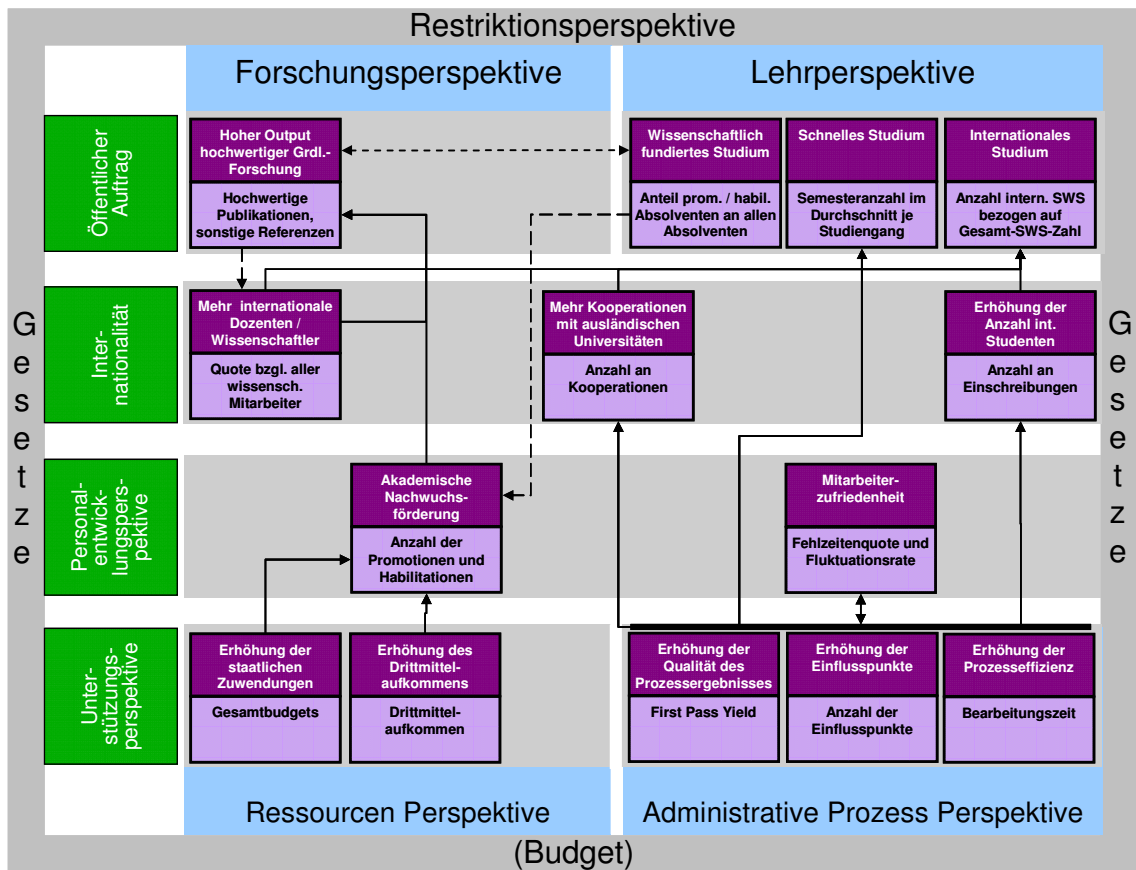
Restriktionsperspektive

Forschungsperspektive

Lehrperspektive

Öffentlicher Auftrag

Hoher Output hochwertiger Grdl.-Forschung

Hochwertige Publikationen, sonstige Referenzen

Wissenschaftlich fundiertes Studium

Anteil prom. / habil. Absolventen an allen Absolventen

Schnelles Studium

Semesteranzahl im Durchschnitt je Studiengang

Internationales Studium

Anzahl intern. SWS bezogen auf Gesamt-SWS-Zahl

G e s e t z e

Inter-nationalität

Mehr internationale Dozenten / Wissenschaftler

Quote bzgl. aller wissensch. Mitarbeiter

Mehr Kooperationen mit ausländischen Universitäten

Anzahl an Kooperationen

Erhöhung der Anzahl int. Studenten

Anzahl an Einschreibungen

G e s e t z e

Personal-entwick-lungsperspektive

Akademische Nachwuchs-förderung

Anzahl der Promotionen und Habilitationen

Mitarbeiter-zufriedenheit

Fehlzeitenquote und Fluktuationsrate

Unter-stützungs-perspektive

Erhöhung der staatlichen Zuwendungen

Gesamtbudgets

Erhöhung des Drittmittel-aufkommens

Drittmittel-aufkommen

Erhöhung der Qualität des Prozessergebnisses

First Pass Yield

Erhöhung der Einflusspunkte

Anzahl der Einflusspunkte

Erhöhung der Prozesseffizienz

Bearbeitungszeit

Ressourcen Perspektive

Administrative Prozess Perspektive

(Budget)